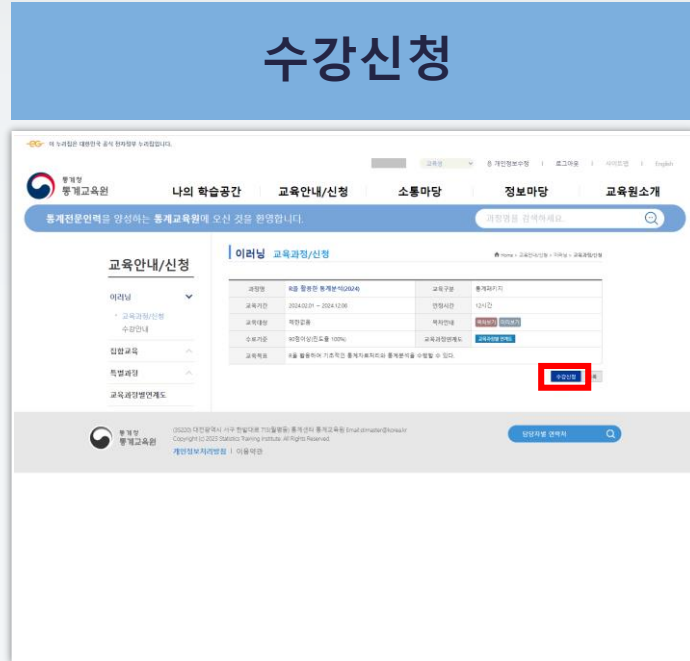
수강신청

이 누리집은 대한민국 공식 전자정부 누리집입니다.

교육생 | 개인정보수정 | 로그아웃 | 사이트맵 | English

통계청 통계교육원

나의 학습공간 | 교육안내/신청 | 소통마당 | 정보마당 | 교육원소개

통계전문인력을 양성하는 통계교육원에 오신 것을 환영합니다.

과정명을 검색하세요.

교육안내/신청

이러닝

· 교육과정/신청

수강안내

집합교육

특별과정

교육과정별연계도

이러닝 교육과정/신청

Home > 교육안내/신청 > 이러닝 > 교육과정/신청

| 과정명 | R을 활용한 통계분석(2024) | 교육구분 | 통계패키지 |
|---|---|---|---|
| 교육기간 | 2024.02.01 ~ 2024.12.06 | 인정시간 | 12시간 |
| 교육대상 | 제한없음 | 목차안내 | 목차보기 미리보기 |
| 수료기준 | 90점이상(진도율 100%) | 교육과정연계도 | 교육과정별 연계도 |
| 교육목표 | R을 활용하여 기초적인 통계자료처리와 통계분석을 수행할 수 있다. | | |

수강신청 목록

(35220) 대전광역시 서구 한밭대로 713(월평동) 통계센터 통계교육원 Email:stmaster@korea.kr
Copyright (c) 2023 Statistics Training Institute. All Rights Reserved.

개인정보처리방침 | 이용약관

담당자별 연락처